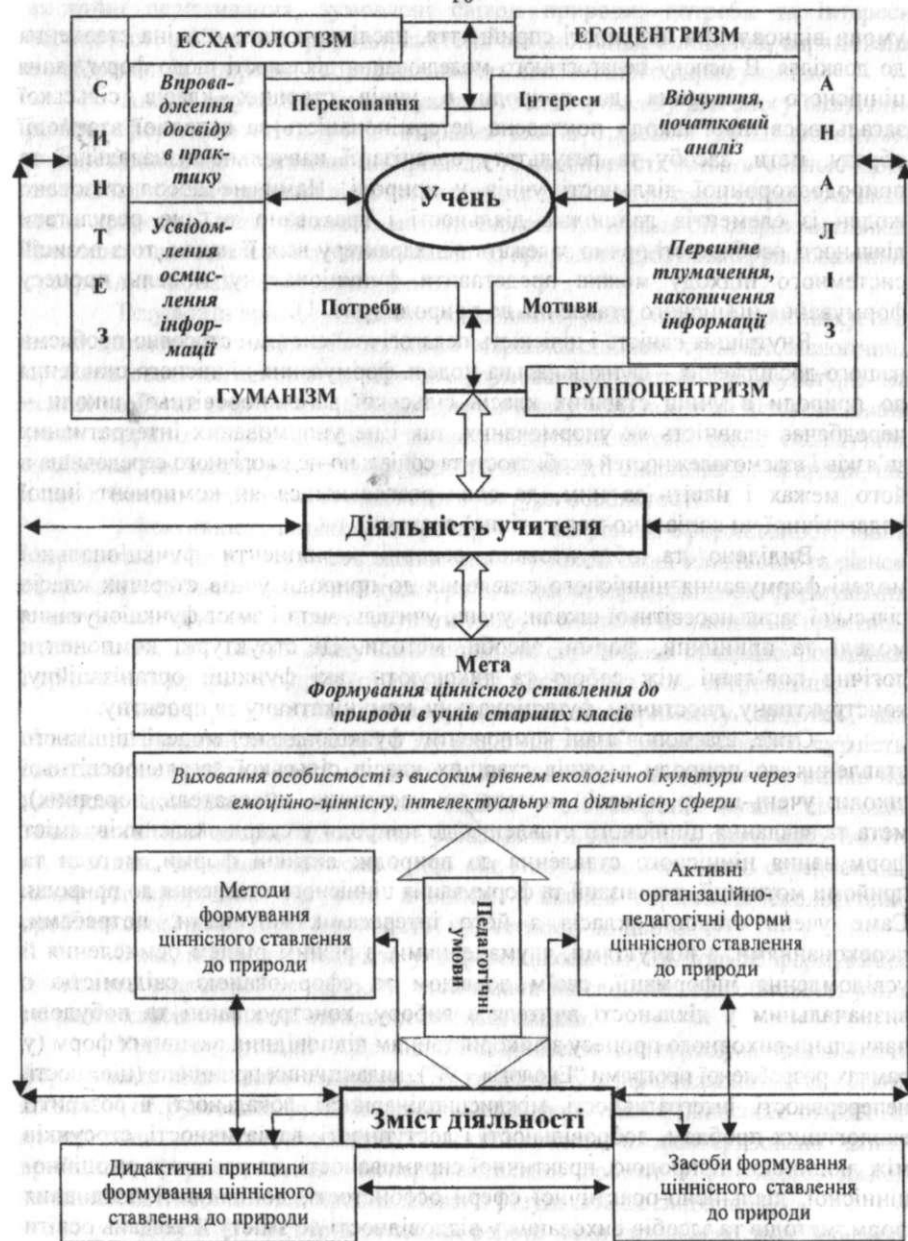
ЕСХАТОЛОГІЗМ

ЕГОЦЕНТРИЗМ

С
И
Н
Т
Е
З

Впровадження досвіду в практику

Усвідомлення осмислення інформації

Переконання

Інтереси

Відчуття, початковий аналіз

Учень

Первинне тлумачення, накопичення інформації

А
Н
А
Л
І
З

Потреби

Мотиви

ГУМАНІЗМ

ГРУППОЦЕНТРИЗМ

Діяльність учителя

Мета
Формування ціннісного ставлення до природи в учнів старших класів

Виховання особистості з високим рівнем екологічної культури через емоційно-ціннісну, інтелектуальну та діяльнісну сфери

Методи формування ціннісного ставлення до природи

Педагогічні умови

Активні організаційно-педагогічні форми ціннісного ставлення до природи

Зміст діяльності

Дидактичні принципи формування ціннісного ставлення до природи

Засоби формування ціннісного ставлення до природи